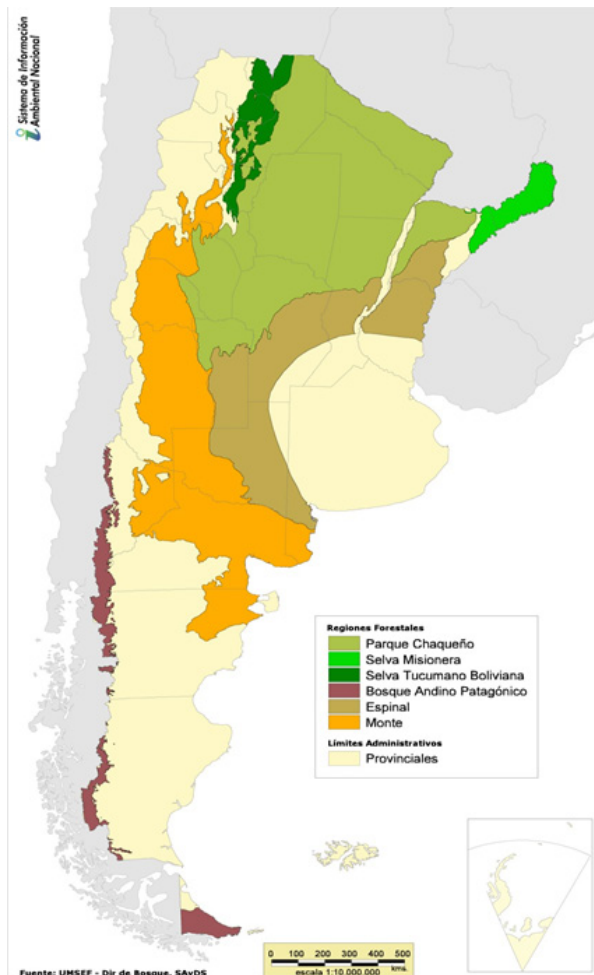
Sistema de Información Ambiental Nacional

Regiones Forestales
Parque Chaqueño
Selva Misionera
Selva Tucumano Boliviana
Bosque Andino Patagónico
Espinal
Monte
Límites Administrativos
Provinciales

0 100 200 300 400 500 kms.
escala 1:10.000.000

Fuente: UMSEF - Dir de Bosque. SAyDS